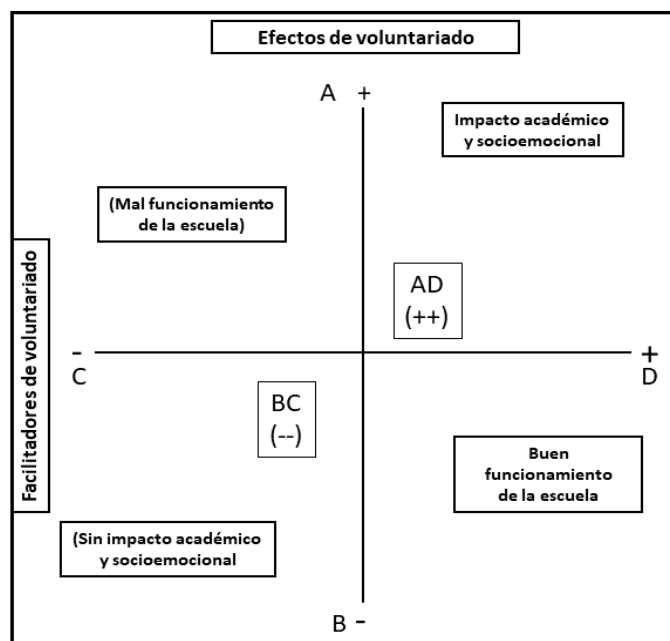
Efectos de voluntariado

A +

Impacto académico y socioemocional

(Mal funcionamiento de la escuela)

Facilitadores de voluntariado

AD (++)

-
C

+
D

BC (--)

Buen funcionamiento de la escuela

(Sin impacto académico y socioemocional

B -